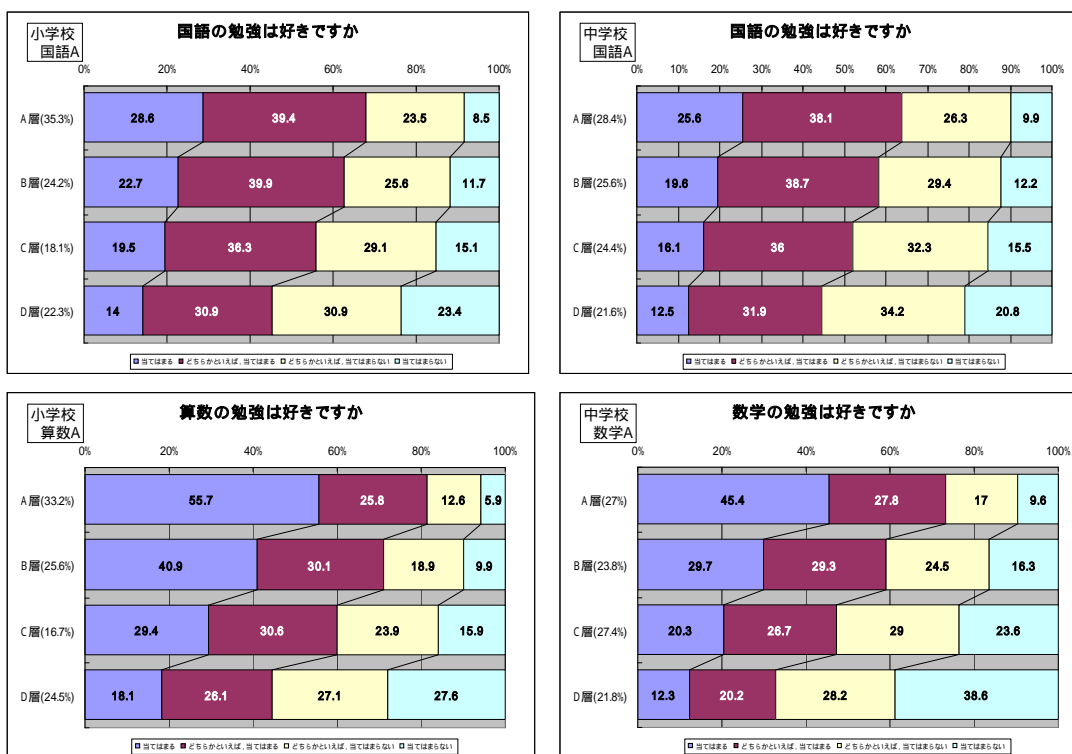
小学校
国語A

国語の勉強は好きですか

0% 20% 40% 60% 80% 100%

| | | | | |
|---|---|---|---|---|
| A層(35.3%) | 28.6 | 39.4 | 23.5 | 8.5 |
| B層(24.2%) | 22.7 | 39.9 | 25.6 | 11.7 |
| C層(18.1%) | 19.5 | 36.3 | 29.1 | 15.1 |
| D層(22.3%) | 14 | 30.9 | 30.9 | 23.4 |

当てはまる　どちらかといえば，当てはまる　どちらかといえば，当てはまらない　当てはまらない

中学校
国語A

国語の勉強は好きですか

0% 10% 20% 30% 40% 50% 60% 70% 80% 90% 100%

| | | | | |
|---|---|---|---|---|
| A層(28.4%) | 25.6 | 38.1 | 26.3 | 9.9 |
| B層(25.6%) | 19.6 | 38.7 | 29.4 | 12.2 |
| C層(24.4%) | 16.1 | 36 | 32.3 | 15.5 |
| D層(21.6%) | 12.5 | 31.9 | 34.2 | 20.8 |

当てはまる　どちらかといえば，当てはまる　どちらかといえば，当てはまらない　当てはまらない

小学校
算数A

算数の勉強は好きですか

0% 20% 40% 60% 80% 100%

| | | | | |
|---|---|---|---|---|
| A層(33.2%) | 55.7 | 25.8 | 12.6 | 5.9 |
| B層(25.6%) | 40.9 | 30.1 | 18.9 | 9.9 |
| C層(16.7%) | 29.4 | 30.6 | 23.9 | 15.9 |
| D層(24.5%) | 18.1 | 26.1 | 27.1 | 27.6 |

当てはまる　どちらかといえば，当てはまる　どちらかといえば，当てはまらない　当てはまらない

中学校
数学A

数学の勉強は好きですか

0% 20% 40% 60% 80% 100%

| | | | | |
|---|---|---|---|---|
| A層(27%) | 45.4 | 27.8 | 17 | 9.6 |
| B層(23.8%) | 29.7 | 29.3 | 24.5 | 16.3 |
| C層(27.4%) | 20.3 | 26.7 | 29 | 23.6 |
| D層(21.8%) | 12.3 | 20.2 | 28.2 | 38.6 |

当てはまる　どちらかといえば，当てはまる　どちらかといえば，当てはまらない　当てはまらない